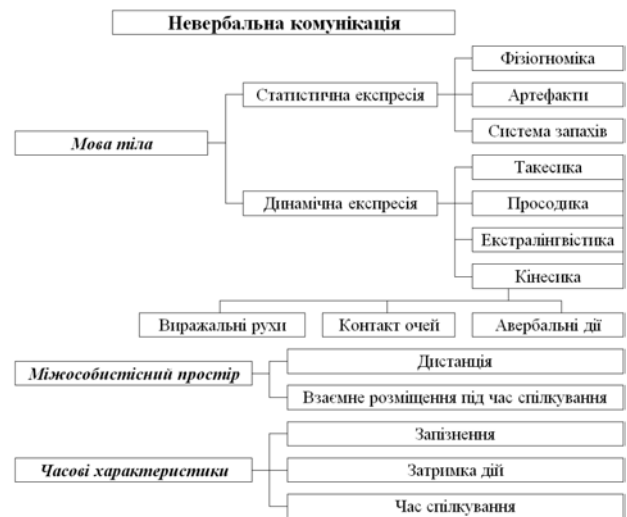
Невербальна комунікація

Мова тіла

Статистична експресія

Фізіогноміка

Артефакти

Система запахів

Динамічна експресія

Такесика

Просодика

Екстралінгвістика

Кінесика

Виражальні рухи

Контакт очей

Авербальні дії

Міжособистісний простір

Дистанція

Взаємне розміщення під час спілкування

Часові характеристики

Запізнення

Затримка дії

Час спілкування